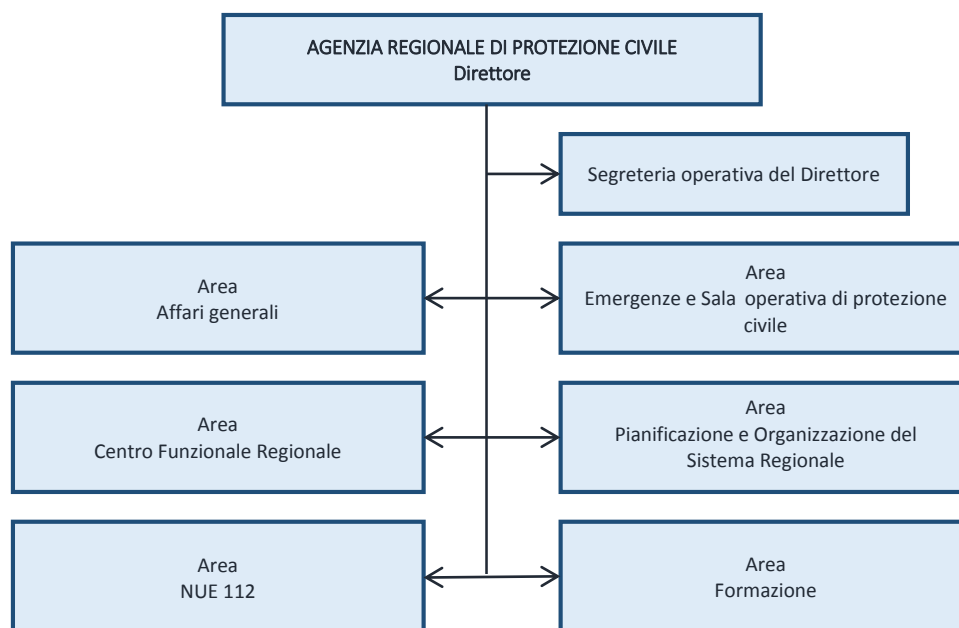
AGENZIA REGIONALE DI PROTEZIONE CIVILE
Direttore

Segreteria operativa del Direttore

Area
Affari generali

Area
Emergenze e Sala operativa di protezione civile

Area
Centro Funzionale Regionale

Area
Pianificazione e Organizzazione del Sistema Regionale

Area
NUE 112

Area
Formazione